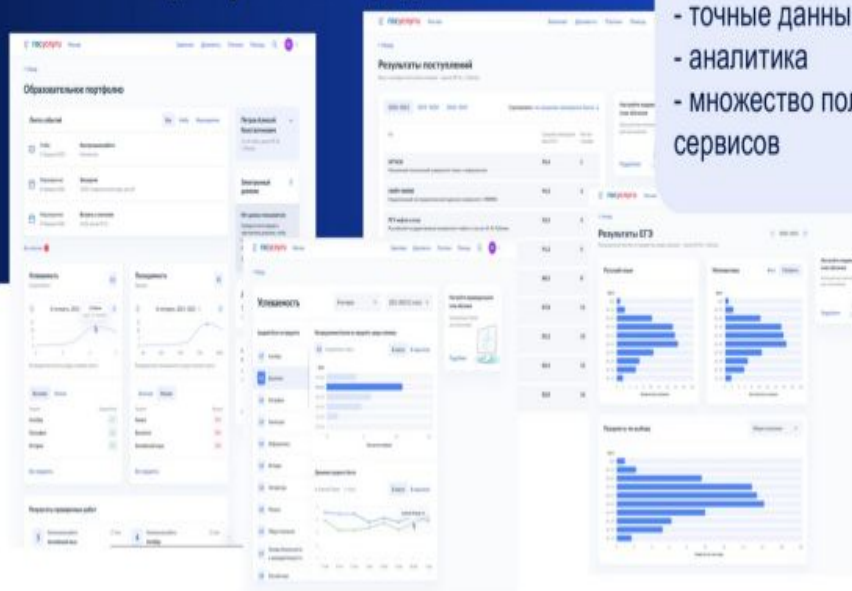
- точные данны
- аналитика
- множество пол
сервисов

госуслуги

Образовательное портфолио

Результаты поступлений

Результаты ЕГЭ

Успеваемость

Посещаемость

Русский язык

Математика

Предметы по выбору